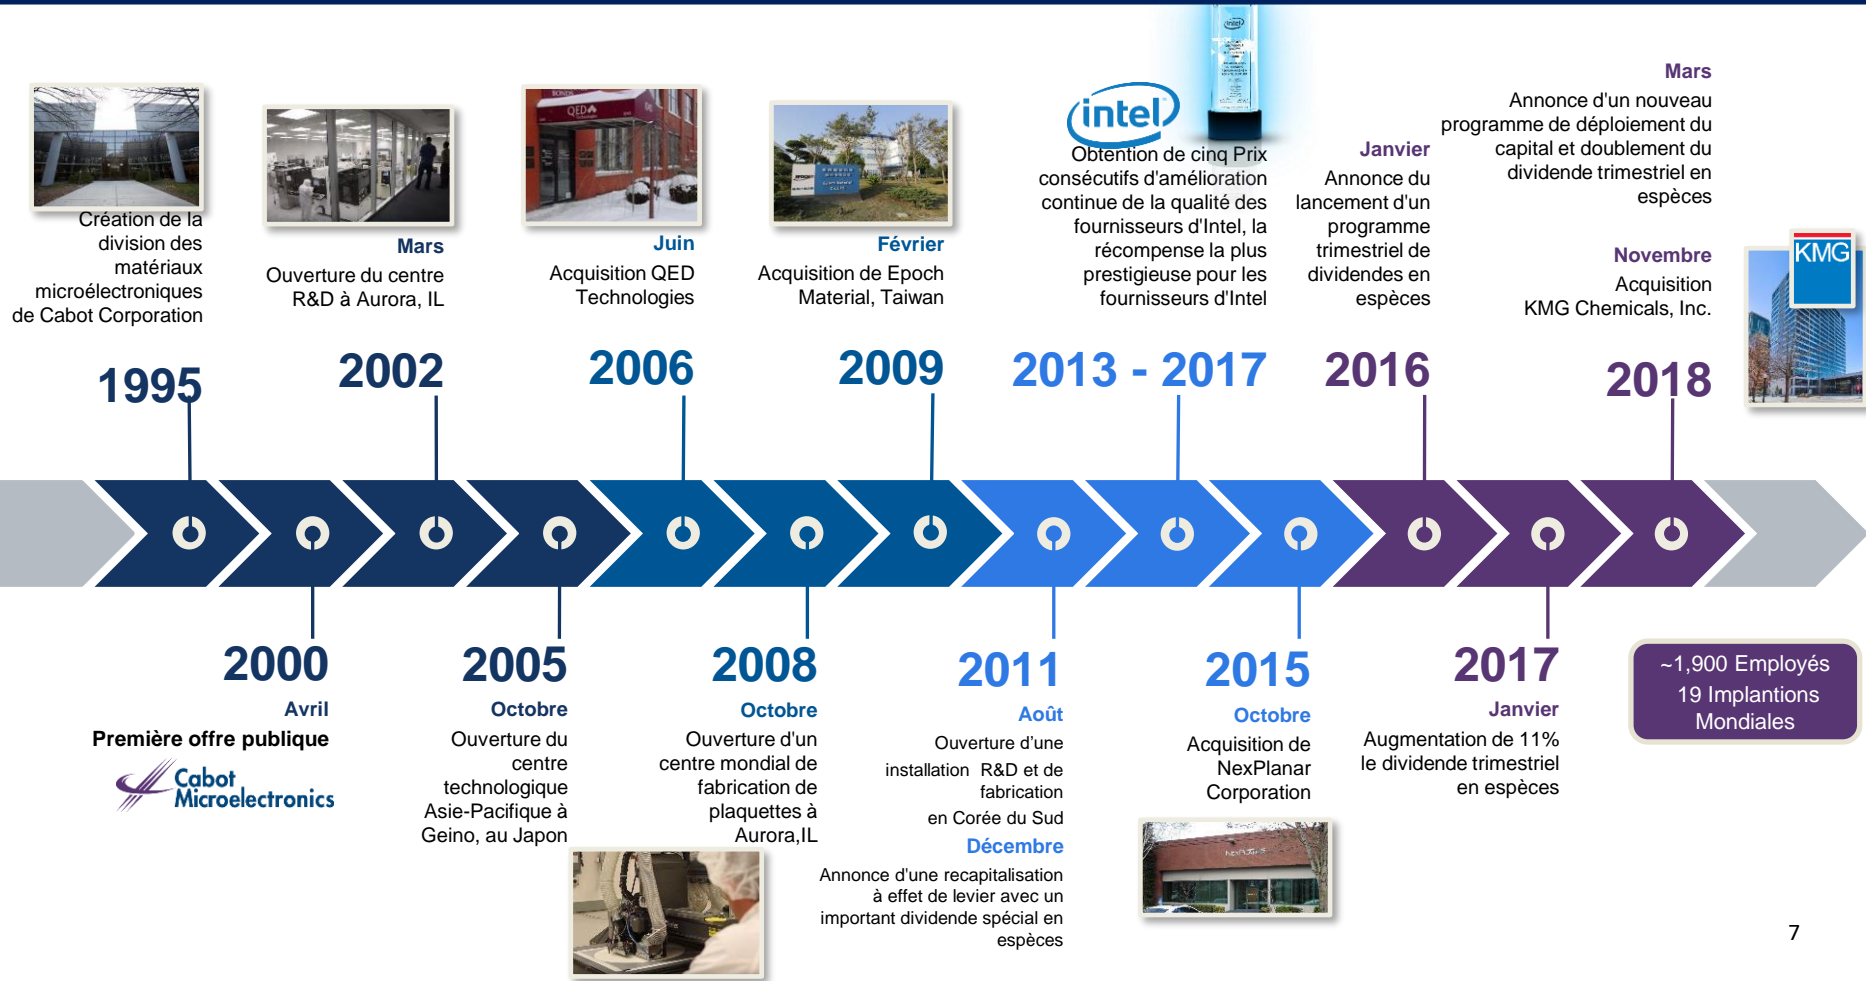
Création de la division des matériaux microélectroniques de Cabot Corporation

1995

Mars
Ouverture du centre R&D à Aurora, IL

2002

Juin
Acquisition QED Technologies

2006

Février
Acquisition de Epoch Material, Taiwan

2009

intel
Obtention de cinq Prix consécutifs d'amélioration continue de la qualité des fournisseurs d'Intel, la récompense la plus prestigieuse pour les fournisseurs d'Intel

2013 - 2017

Janvier
Annonce du lancement d'un programme trimestriel de dividendes en espèces

2016

Mars
Annonce d'un nouveau programme de déploiement du capital et doublement du dividende trimestriel en espèces

Novembre
Acquisition KMG Chemicals, Inc.

2018

KMG

2000
Avril
Première offre publique

Cabot Microelectronics

2005
Octobre
Ouverture du centre technologique Asie-Pacifique à Geino, au Japon

2008
Octobre
Ouverture d'un centre mondial de fabrication de plaquettes à Aurora,IL

2011
Août
Ouverture d'une installation R&D et de fabrication en Corée du Sud
Décembre
Annonce d'une recapitalisation à effet de levier avec un important dividende spécial en espèces

2015
Octobre
Acquisition de NexPlanar Corporation

2017
Janvier
Augmentation de 11% le dividende trimestriel en espèces

~1,900 Employés
19 Implantions Mondiales

7